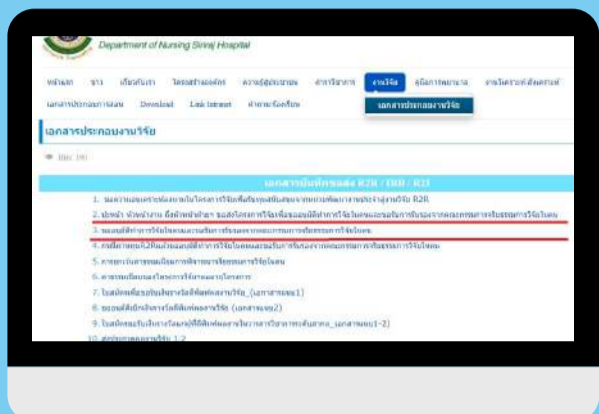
Department of Nursing Siriraj Hospital

หน้าแรก ข่าว เกี่ยวกับเรา โครงสร้างองค์กร ความรู้สู่ประชาชน การบริการ งานวิจัย คู่มือการพยาบาล งานโครงการพิเศษ

เอกสารประกอบงานวิจัย Download Link Internet ทำเนียบนักวิจัย

เอกสารประกอบงานวิจัย

เอกสารประกอบงานวิจัย

Hits: 191

เอกสารบันทึกของ R2R / DDD / R3

1. ขอความอนุเคราะห์ผลงานวิจัยโครงการวิจัยเพื่อขอทุนสนับสนุนจากหน่วยพัฒนางานประจำสู่งานวิจัย R2R

2. ประกาศ หัวหน้างาน ถึงหัวหน้าฝ่าย ขอส่งโครงการวิจัยเพื่อขออนุมัติทำการวิจัยในคนและขอรับการพิจารณาจากคณะกรรมการจริยธรรมการวิจัยในคน

3. ขออนุมัติทำการวิจัยในคนและขอรับการพิจารณาจากคณะกรรมการจริยธรรมการวิจัยในคน

4. การยื่นขอทุน R2R และยื่นขออนุมัติทำการวิจัยในคนและขอรับการพิจารณาจากคณะกรรมการจริยธรรมการวิจัยในคน

5. การขอรับการทบทวนโครงการวิจัย

6. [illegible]

7. ใบสมัครเพื่อขอรับรางวัลดีเด่นผลงานวิจัย (เอกสารแนบ1)

8. ขออนุมัติเบิกเงินรางวัลตีพิมพ์ผลงานวิจัย (เอกสารแนบ2)

9. ใบสมัครขอรับเงินรางวัลผลงานวิจัยที่ได้ตีพิมพ์ในวารสารวิชาการระดับชาติ (เอกสารแนบ1-2)

10. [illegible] 1-2